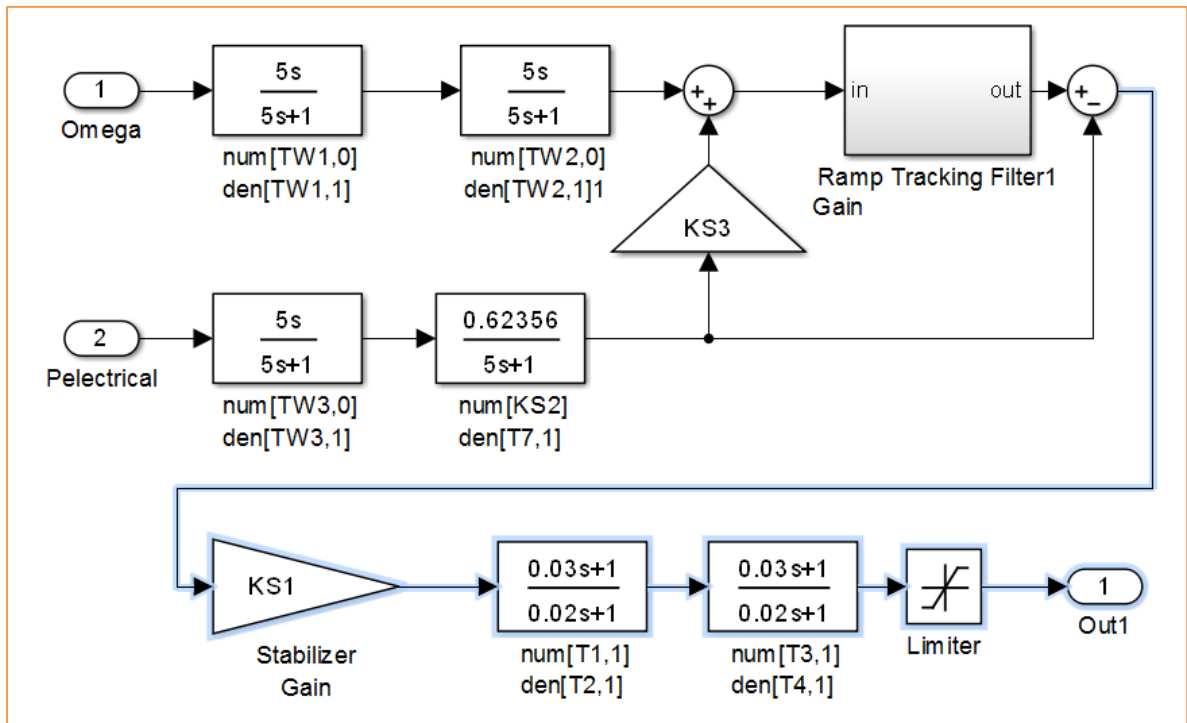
1
Omega

$\frac{5s}{5s+1}$
num[TW1,0]
den[TW1,1]

$\frac{5s}{5s+1}$
num[TW2,0]
den[TW2,1]1

+
+

in
out
Ramp Tracking Filter1
Gain

+
-

KS3

2
Pelectrical

$\frac{5s}{5s+1}$
num[TW3,0]
den[TW3,1]

$\frac{0.62356}{5s+1}$
num[KS2]
den[T7,1]

KS1
Stabilizer
Gain

$\frac{0.03s+1}{0.02s+1}$
num[T1,1]
den[T2,1]

$\frac{0.03s+1}{0.02s+1}$
num[T3,1]
den[T4,1]

Limiter

1
Out1